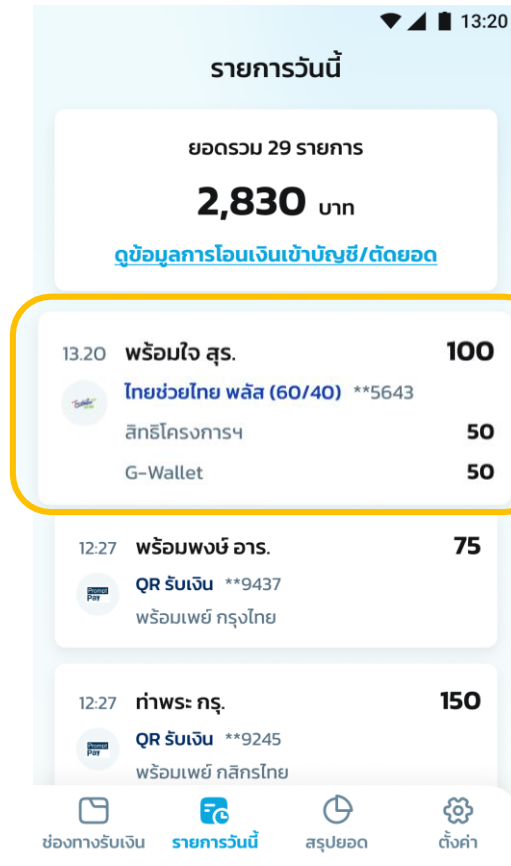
13:20

รายการวันนี้

ยอดรวม 29 รายการ

2,830 บาท

ดูข้อมูลการโอนเงินเข้าบัญชี/ตัดยอด

13.20 พร้อมใจ สุร. 100

ไทยช่วยไทย พลัส (60/40) **5643

สิทธิโครงการฯ 50

G-Wallet 50

12:27 พร้อมพงษ์ อาร. 75

Prompt Pay

QR รับเงิน **9437

พร้อมเพย์ กรุงไทย

12:27 ท่าพระ กรุ. 150

Prompt Pay

QR รับเงิน **9245

พร้อมเพย์ กสิกรไทย

ช่องทางรับเงิน รายการวันนี้ สรุปยอด ตั้งค่า